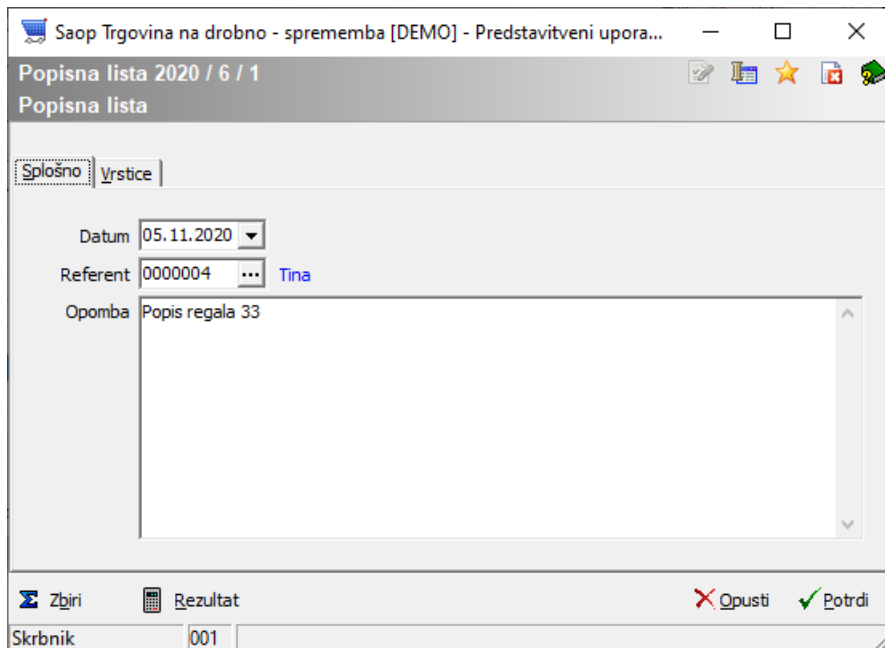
Saop Trgovina na drobno - sprememba [DEMO] - Predstavitveni upora...

Popisna lista 2020 / 6 / 1
Popisna lista

Splošno
Vrstice

Datum 05.11.2020
Referent 0000004 ... Tina
Opomba Popis regala 33

Zbiri
Rezultat
Opusti
Potrdi

Skrbnik 001